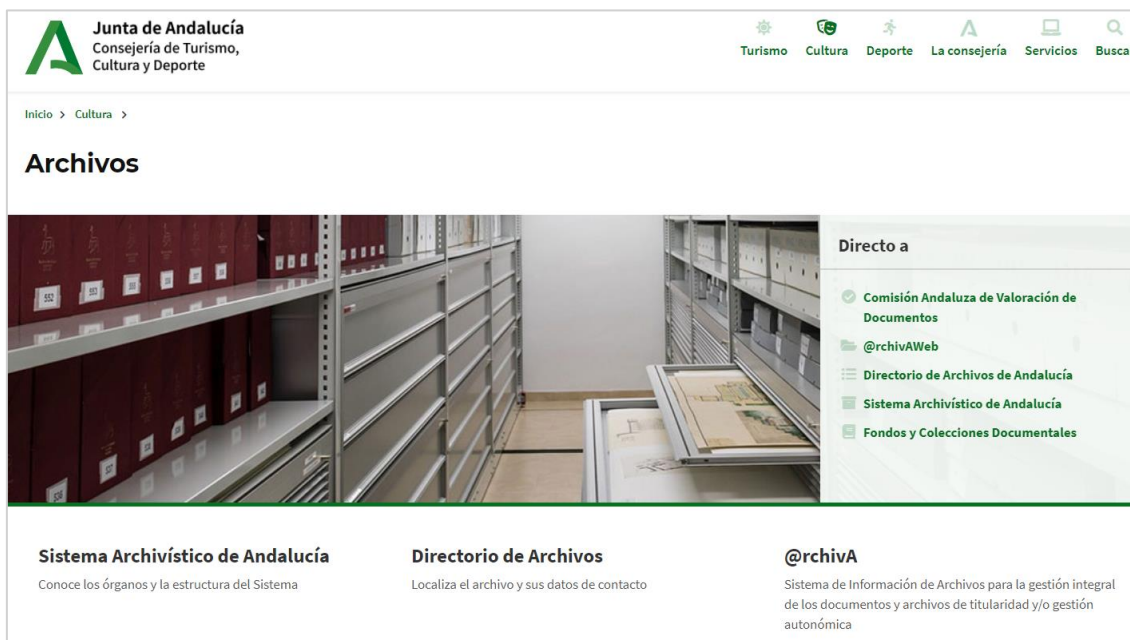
Junta de Andalucía
Consejería de Turismo, Cultura y Deporte

Turismo Cultura Deporte La consejería Servicios Busca

Inicio > Cultura >

Archivos

Directo a

Comisión Andaluza de Valoración de Documentos
@rchivAWeb
Directorio de Archivos de Andalucía
Sistema Archivístico de Andalucía
Fondos y Colecciones Documentales

Sistema Archivístico de Andalucía
Conoce los órganos y la estructura del Sistema

Directorio de Archivos
Localiza el archivo y sus datos de contacto

@rchivA
Sistema de Información de Archivos para la gestión integral de los documentos y archivos de titularidad y/o gestión autonómica